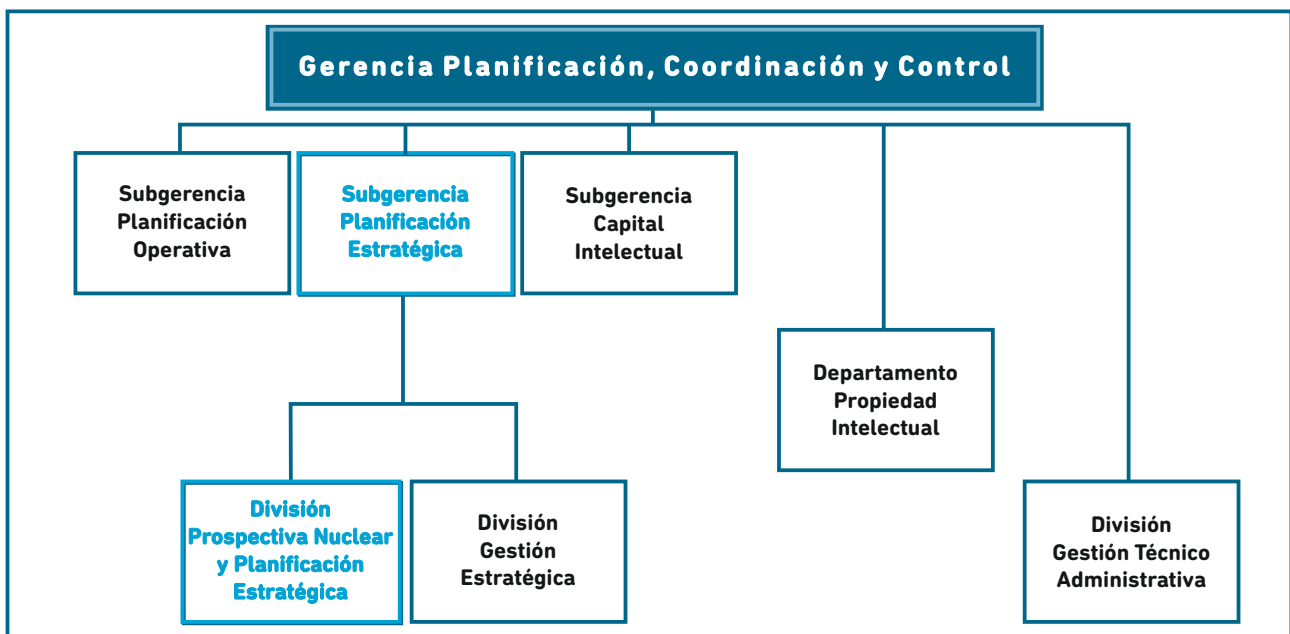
Gerencia Planificación, Coordinación y Control

Subgerencia Planificación Operativa

Subgerencia Planificación Estratégica

Subgerencia Capital Intelectual

Departamento Propiedad Intelectual

División Prospectiva Nuclear y Planificación Estratégica

División Gestión Estratégica

División Gestión Técnico Administrativa